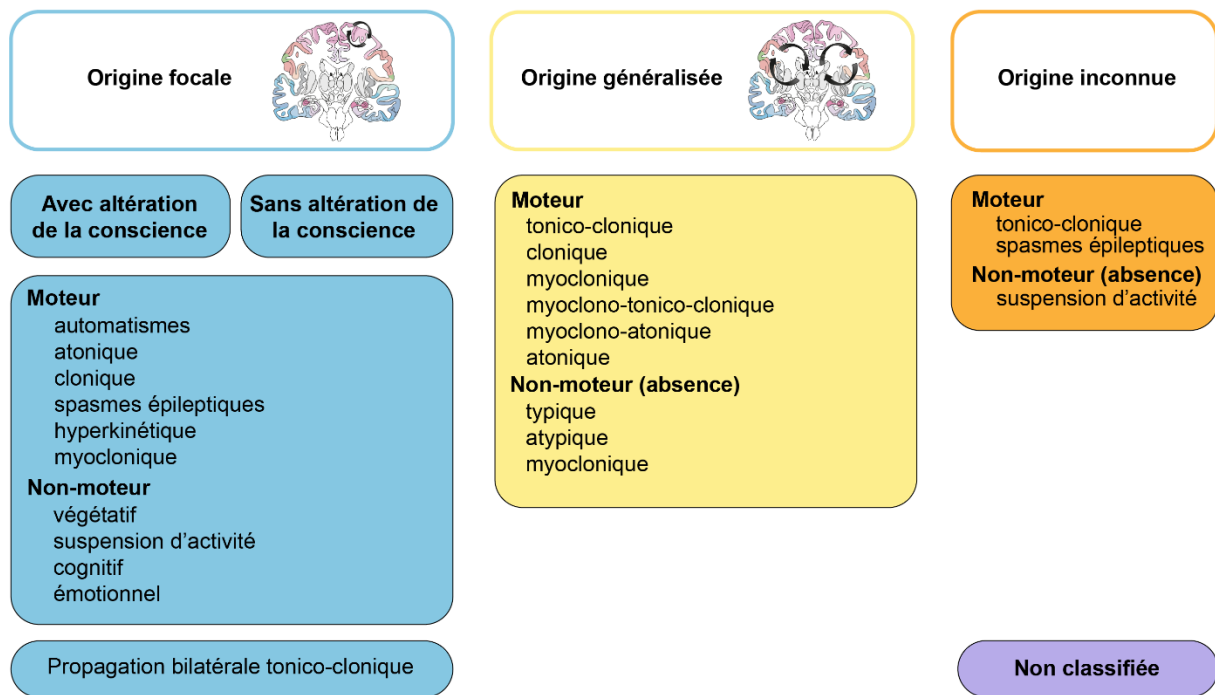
Origine focale

Origine généralisée

Origine inconnue

Avec altération de la conscience

Sans altération de la conscience

Moteur
automatismes
atonique
clonique
spasmes épileptiques
hyperkinétique
myoclonique
Non-moteur
végétatif
suspension d’activité
cognitif
émotionnel

Propagation bilatérale tonico-clonique

Moteur
tonico-clonique
clonique
myoclonique
myoclono-tonico-clonique
myoclono-atonique
atonique
Non-moteur (absence)
typique
atypique
myoclonique

Moteur
tonico-clonique
spasmes épileptiques
Non-moteur (absence)
suspension d’activité

Non classifiée